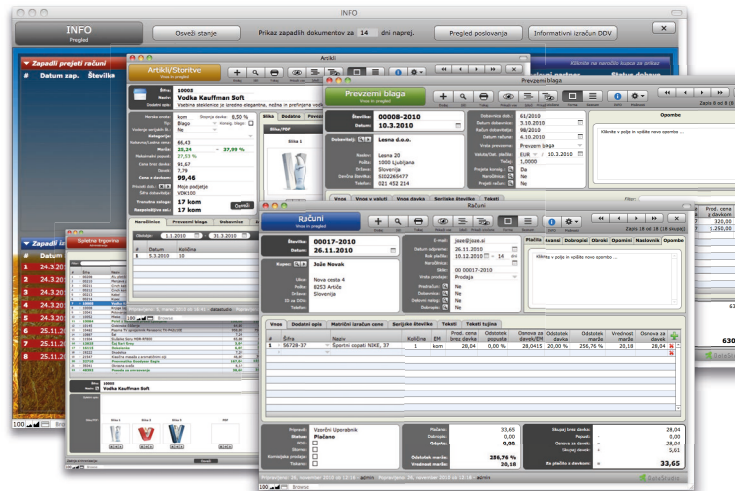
INFO

INFO
Pregled

Osveži stanje

Prikaz zapadlih dokumentov za 14 dni naprej.

Pregled poslovanja

Informativni izračun DDV

Zapadli prejeti računi

Datum zap. Številka

Artikli

Artikli/Storitve

10003
Vodka Kauffman Soft

Prevzemi blaga

Prevzemi blaga

Številka 00008-2010
Datum 10.3.2010

Dobavitelj Lesna d.o.o.

Lesna 20
1000 Ljubljana
Slovenija
SI00269477
021 452 214

Opombe

Računi

Računi

Številka 00017-2010
Datum 26.11.2010

Kupec Jože Novak

Nova cesta 4
8253 Artiče
Slovenija

E-mail jase@jase.si
Datum odpreme 26.11.2010
Rok plačila 10.12.2010 14 dni
Sklic 00 00017-2010
Vrsta prodaje Prodaja

Vnos | Dodatni opis | Matrični izračun cene | Serijske številke | Teksti | Teksti tujina

| # | Šifra | Naziv | Količina | EM | Prod. cena brez davka | Odstotek popusta | Osnova za davek/EM | Odstotek davka | Odstotek marže | Vrednost marže | Osnova za davek |
|---|---|---|---|---|---|---|---|---|---|---|---|
| 1 | 56728-37 | Športni copati NIKE, 37 | 1 | kom | 28,04 | 0,00 % | 28,0415 | 20,00 % | 256,76 % | 20,18 | 28,04 |

Plačano

33,65

286,76 %
20,18

28,04
28,04
5,61
33,65

24.3.20
24.3.20
25.11.20
25.11.20
25.11.20

Vodka Kauffman Soft

100